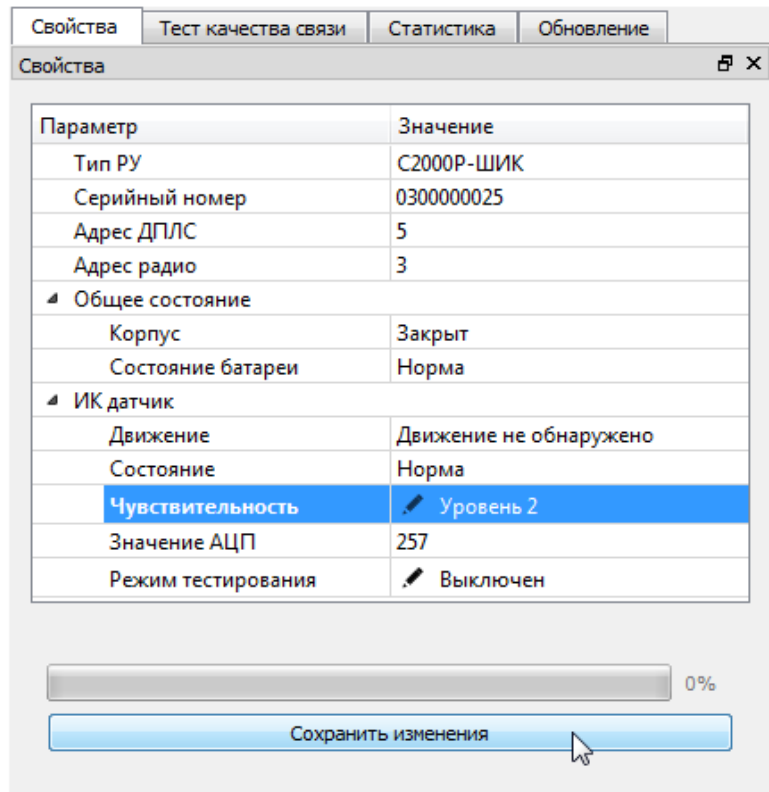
Свойства | Тест качества связи | Статистика | Обновление

Свойства

| Параметр | Значение |
|---|---|
| Тип РУ | С2000Р-ШИК |
| Серийный номер | 0300000025 |
| Адрес ДПЛС | 5 |
| Адрес радио | 3 |
| Общее состояние | |
| Корпус | Закрыт |
| Состояние батареи | Норма |
| ИК датчик | |
| Движение | Движение не обнаружено |
| Состояние | Норма |
| Чувствительность | Уровень 2 |
| Значение АЦП | 257 |
| Режим тестирования | Выключен |

0%

Сохранить изменения